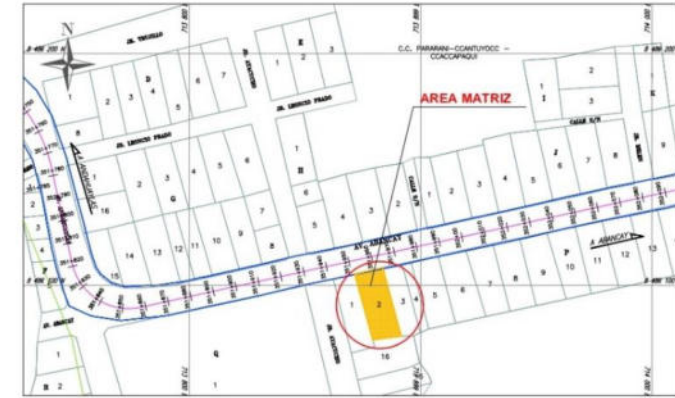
N

C.C. PARARANI–CCANTUYOCC – CCACCAPAQUI

AREA MATRIZ

JR. TRUJILLO

JR. LEONCIO PRADO

JR. LEONCIO PRADO

AV. ABANCAY

A ABANCAY

JR. AYACUCHO

JR. ABANCAY

CALLE S/N

E
1 2 3

D
1 2 3 4 5 6 7

1 2 3 4 5 6 8 16

G
1 2 3 4 5 6 7 8 9 10 11 12 13 14 15

H
1 2 5 6

1 2 3 4 5

I
1 2 3

J
1 2 3 4 5 6 7 8 9

P
1 2 3 4 5 6 7 8 9 10 11 12 13

16

Q
1

1
B 2

2 3 4